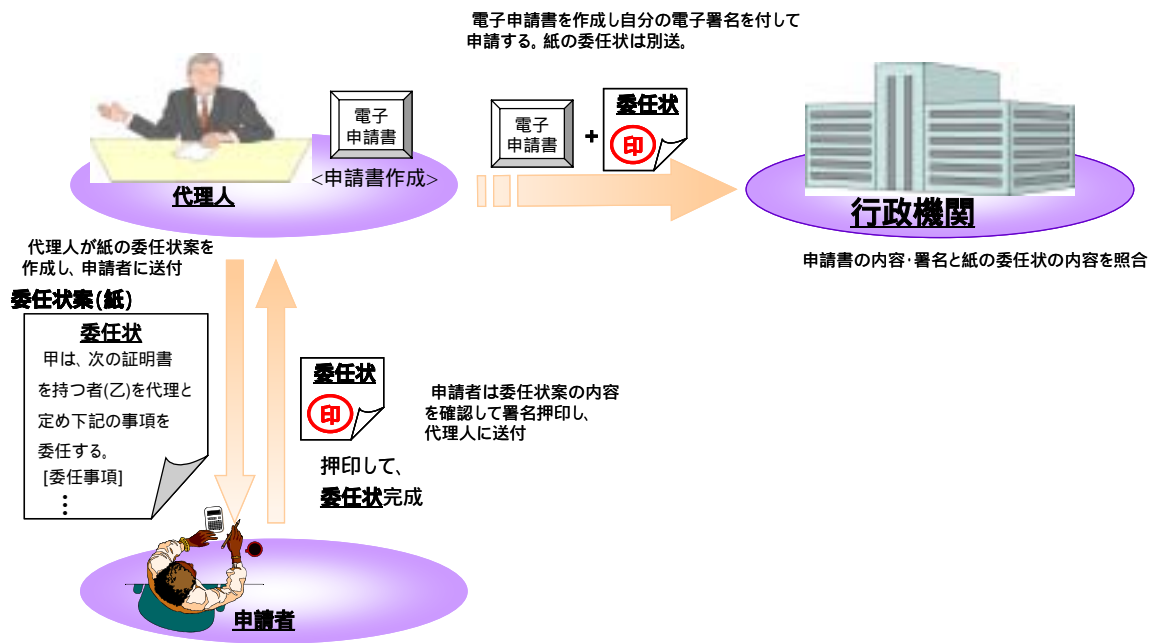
電子申請書を作成し自分の電子署名を付して申請する。紙の委任状は別送。

電子
申請書

<申請書作成>

代理人

電子
申請書

+

委任状

印

行政機関

申請書の内容･署名と紙の委任状の内容を照合

代理人が紙の委任状案を作成し、申請者に送付

委任状案(紙)

委任状

甲は、次の証明書を持つ者(乙)を代理と定め下記の事項を委任する。

[委任事項]

⋮

委任状

印

申請者は委任状案の内容を確認して署名押印し、代理人に送付

押印して、
委任状完成

申請者